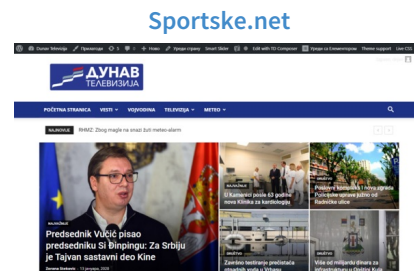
Sportske.net

Дунав Телевизија | Прилагоди | 3 | 0 | + Ново | Уреди страну | Smart Slider | Edit with TD Composer | Уреди са Елементором | Theme support | Live CSS

ДУНАВ
ТЕЛЕВИЗИЈА

POČETNA STRANICA | VESTI | VOJVODINA | TELEVIZIJA | METEO

NAJNOVIJE | RHMZ: Zbog magle na snazi žuti meteo alarm

NAJNOVIJE
Predsednik Vučić pisao predsedniku Si Đinpingu: Za Srbiju je Tajvan sastavni deo Kine
Zorana Stanković 13 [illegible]

NAJNOVIJE
U Kamenici posle 63 godine nova Klinika za kardiologiju

NAJNOVIJE
Pasivna kampanja i nova zgrada Policijske uprave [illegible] od Radničke ulice

DRUŠTVO
Završno testiranje prestalo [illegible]

DRUŠTVO
Više od milijardu dinara za infrastrukturu u Opštini Kula